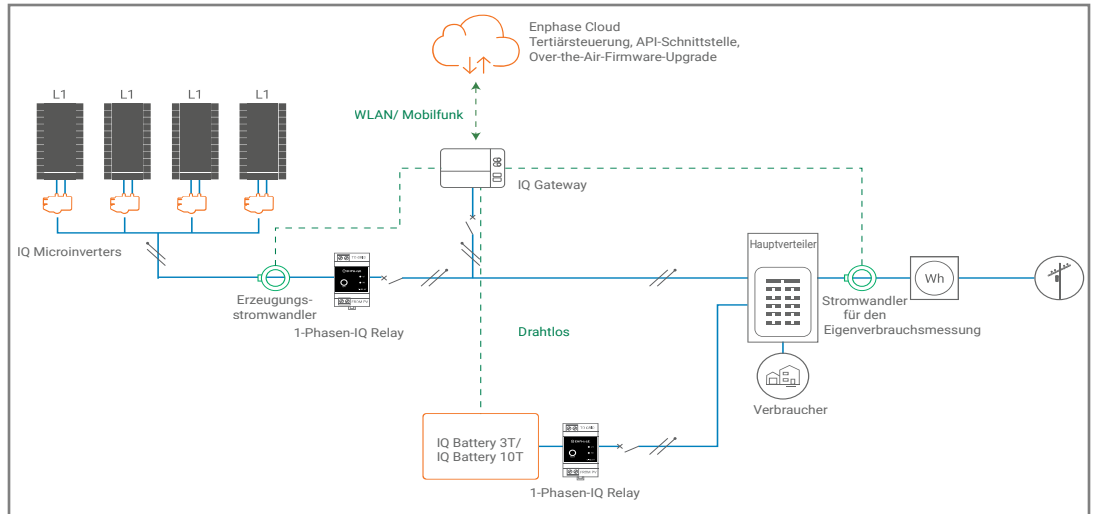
Enphase Cloud
Tertiärsteuerung, API-Schnittstelle,
Over-the-Air-Firmware-Upgrade

L1 L1 L1 L1

WLAN/ Mobilfunk

IQ Gateway

IQ Microinverters

Hauptverteiler

Wh

Erzeugungsstromwandler

1-Phasen-IQ Relay

Drahtlos

Stromwandler für den Eigenverbrauchsmessung

Verbraucher

IQ Battery 3T/
IQ Battery 10T

1-Phasen-IQ Relay